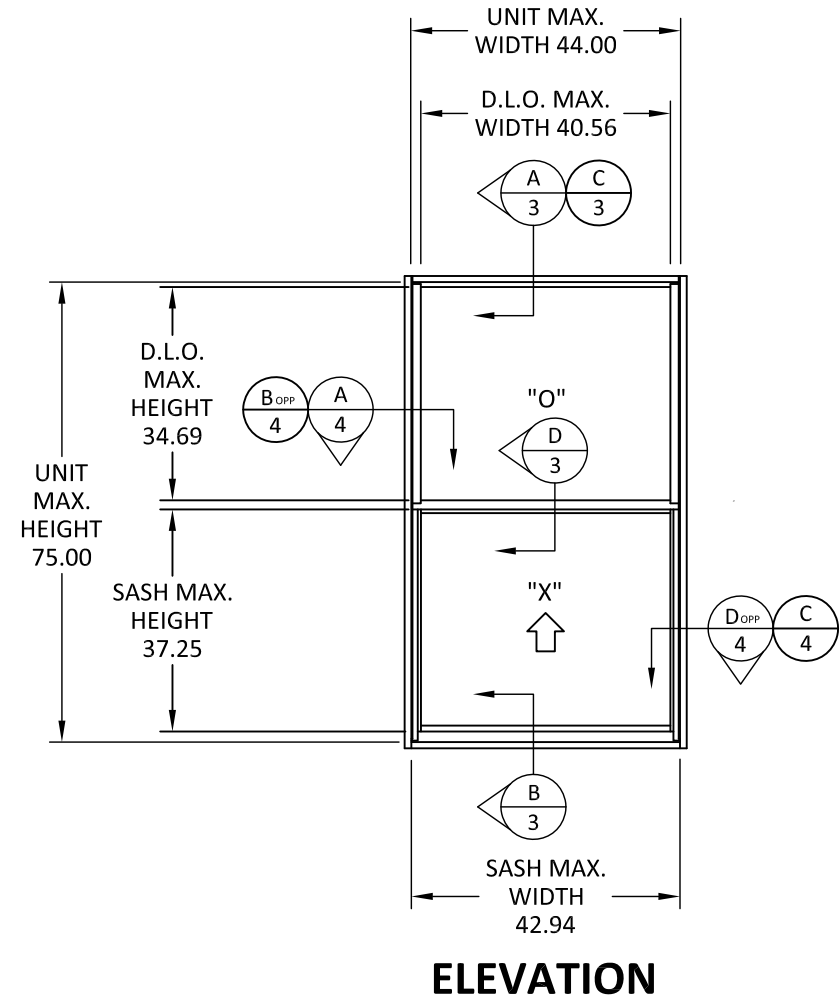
UNIT MAX. WIDTH 44.00

D.L.O. MAX. WIDTH 40.56

A
3

C
3

D.L.O. MAX. HEIGHT 34.69

B OPP
4

A
4

"O"

D
3

UNIT MAX. HEIGHT 75.00

SASH MAX. HEIGHT 37.25

"X"

D OPP
4

C
4

B
3

SASH MAX. WIDTH 42.94

ELEVATION